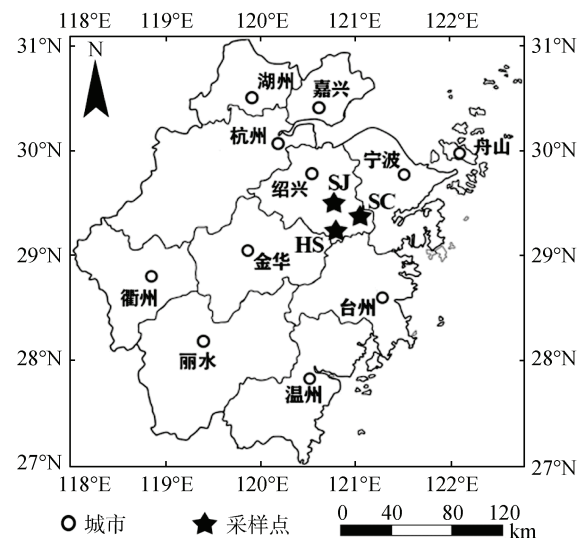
118°E 119°E 120°E 121°E 122°E

31°N 31°N

N

湖州

嘉兴

杭州

30°N 30°N

宁波

舟山

绍兴

SJ

SC

HS

29°N 29°N

金华

衢州

台州

丽水

28°N 28°N

温州

27°N 27°N

118°E 119°E 120°E 121°E 122°E

城市

采样点

0 40 80 120 km